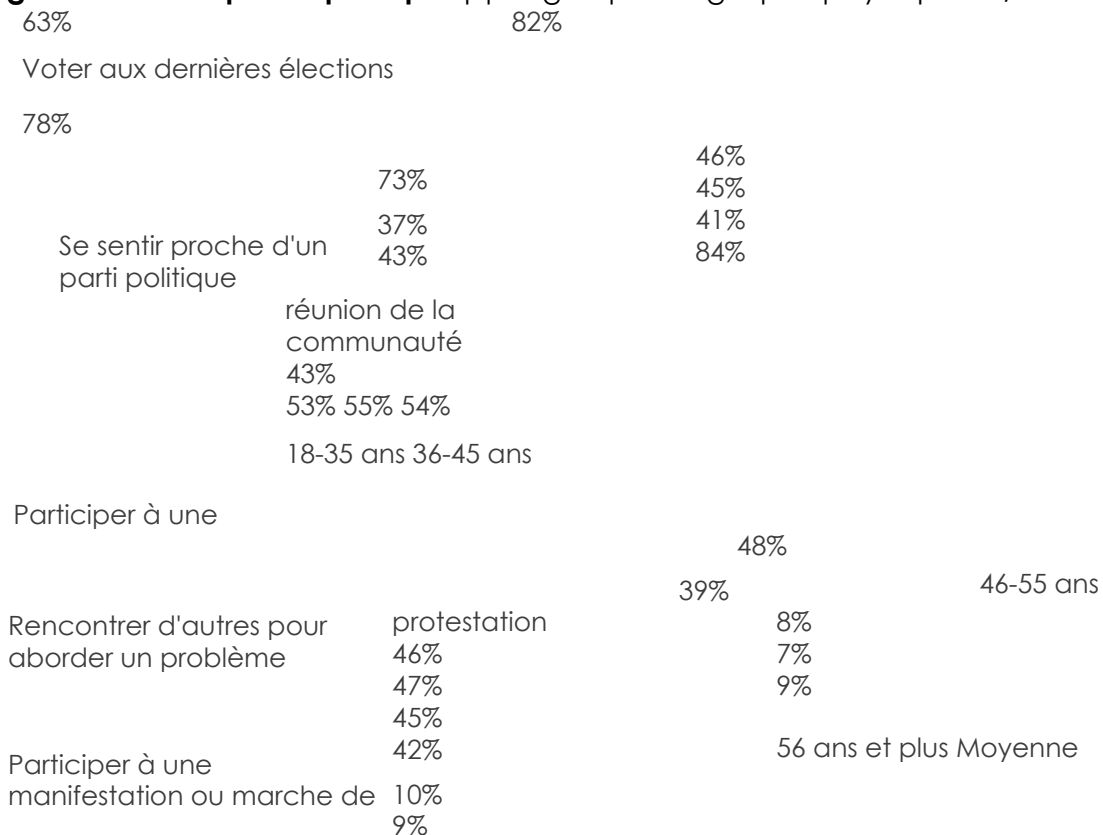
63%

82%

Voter aux dernières élections

78%

73%

37%

43%

46%

45%

41%

84%

Se sentir proche d'un parti politique

réunion de la communauté

43%

53% 55% 54%

18-35 ans 36-45 ans

Participer à une

48%

39%

46-55 ans

Rencontrer d'autres pour aborder un problème

protestation

46%

47%

45%

42%

8%

7%

9%

56 ans et plus Moyenne

Participer à une manifestation ou marche de

10%

9%